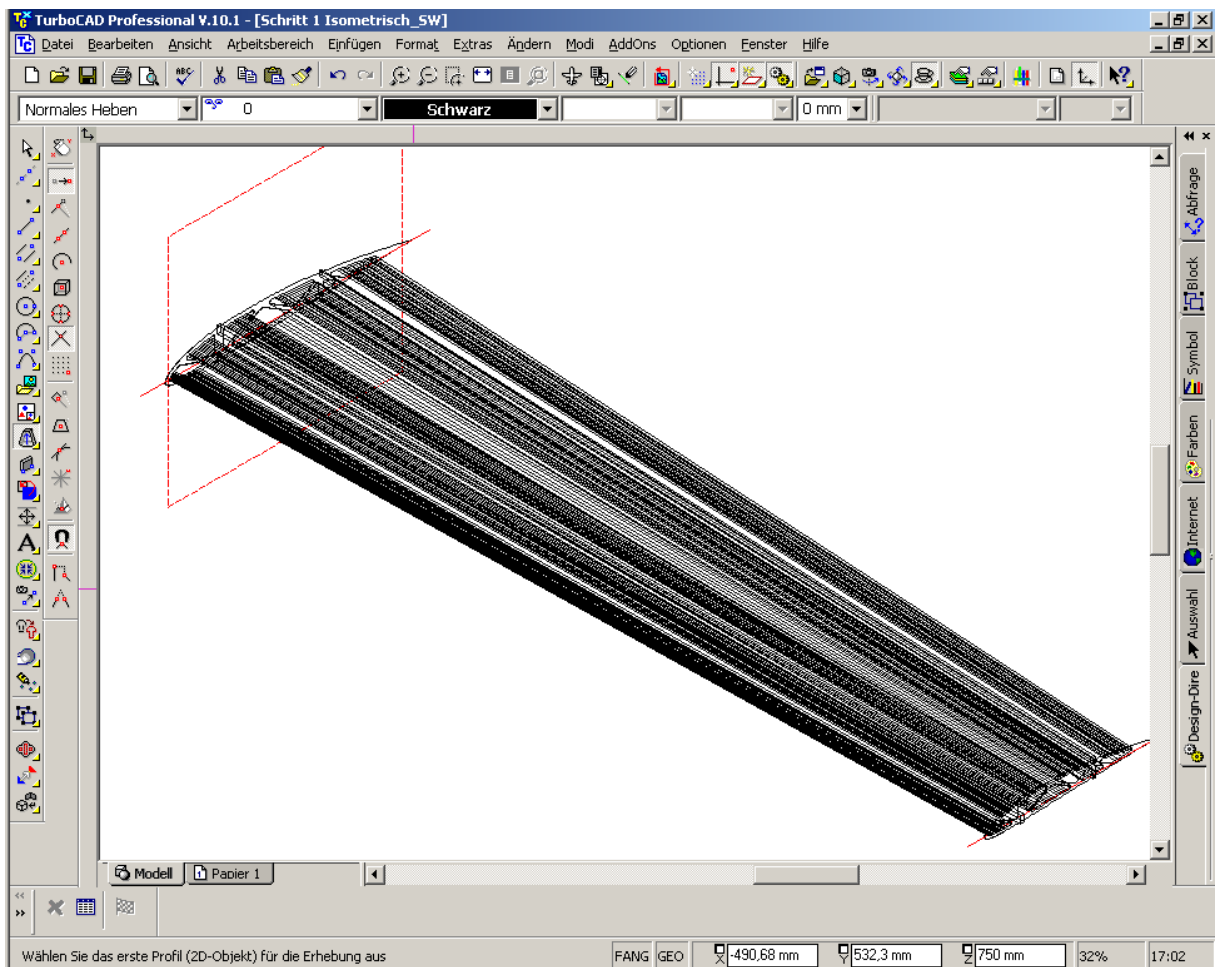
TurboCAD Professional V.10.1 - [Schritt 1 Isometrisch_SW]

Datei Bearbeiten Ansicht Arbeitsbereich Einfügen Format Extras Ändern Modi AddOns Optionen Fenster Hilfe

Normales Heben 0 Schwarz 0 mm

Abfrage
Block
Symbol
Farben
Internet
Auswahl
Design-Dire

Modell Papier 1

Wählen Sie das erste Profil (2D-Objekt) für die Erhebung aus FANG GEO -490,68 mm 532,3 mm 750 mm 32% 17:02